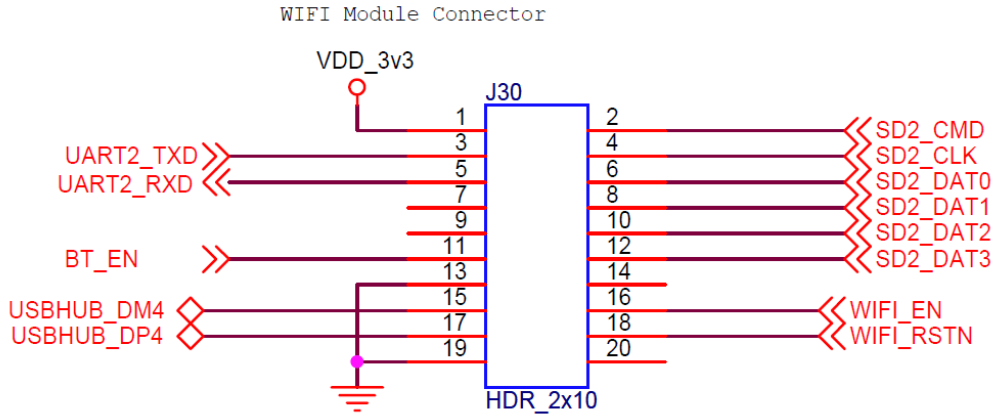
WIFI Module Connector

VDD_3v3

J30

1
3
5
7
9
11
13
15
17
19

2
4
6
8
10
12
14
16
18
20

UART2_TXD
UART2_RXD
BT_EN
USBHUB_DM4
USBHUB_DP4

SD2_CMD
SD2_CLK
SD2_DAT0
SD2_DAT1
SD2_DAT2
SD2_DAT3
WIFI_EN
WIFI_RSTN

HDR_2x10